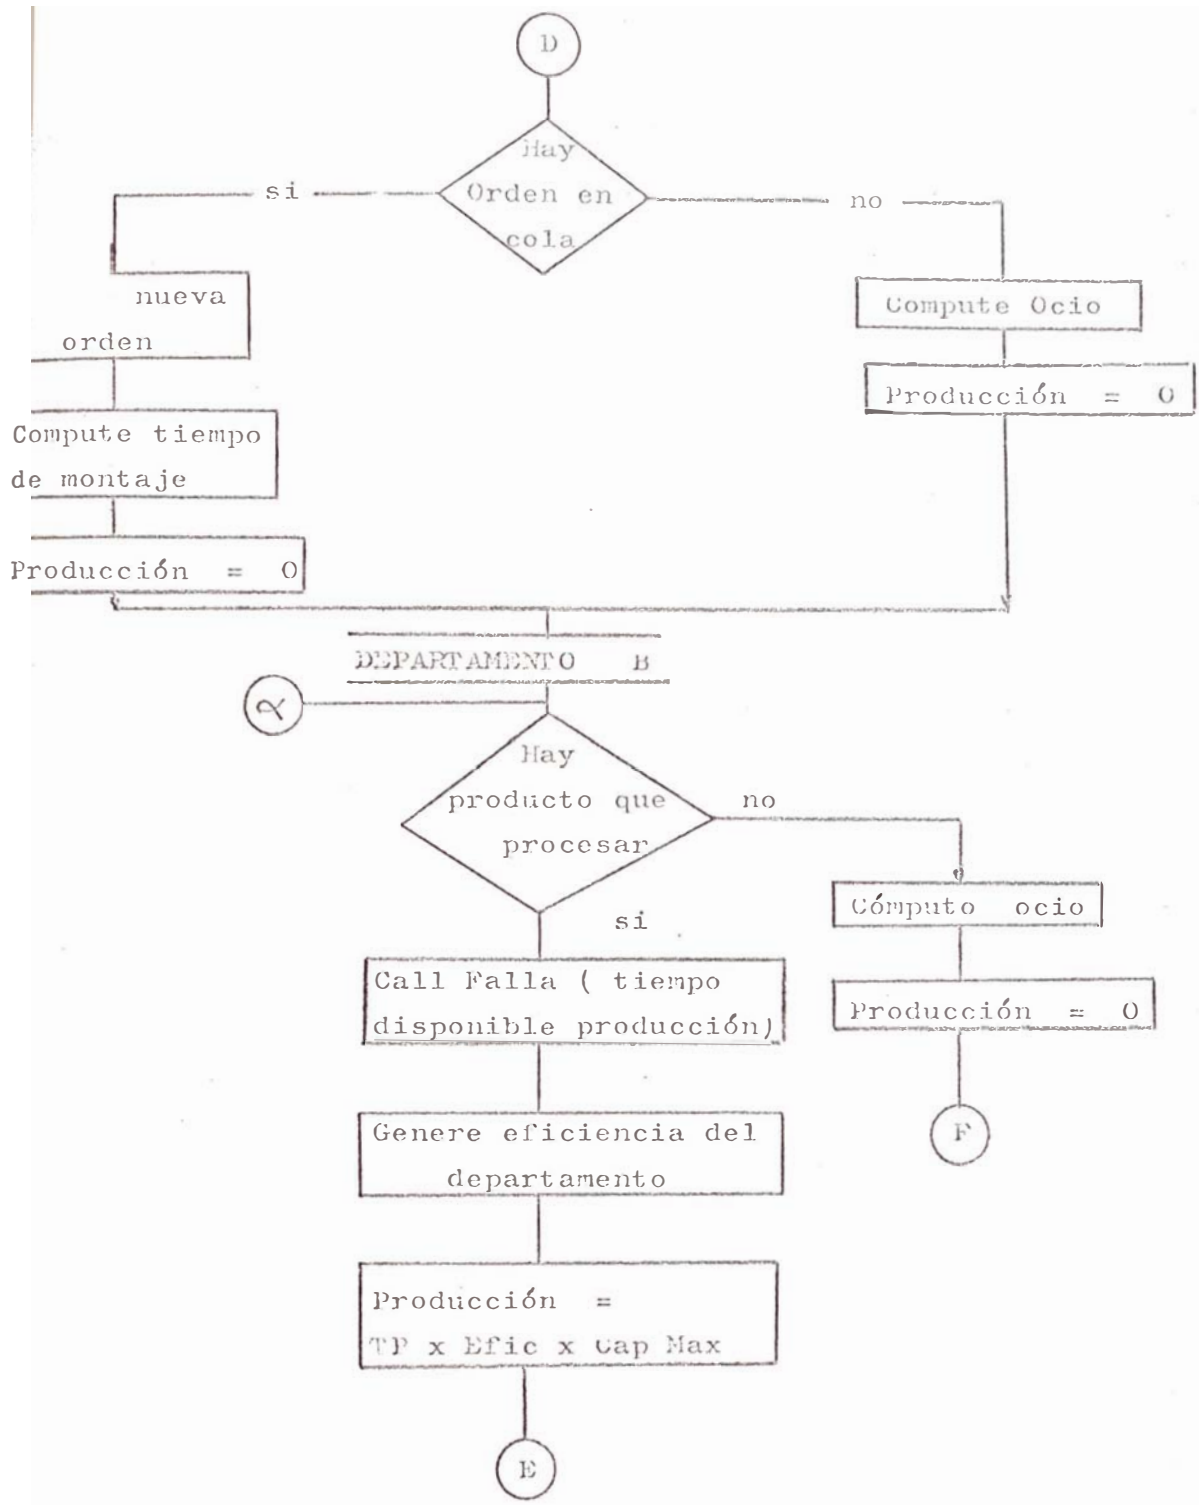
D

Hay Orden en cola

si

no

nueva orden

Compute Ocio

Producción = 0

Compute tiempo de montaje

Producción = 0

DEPARTAMENTO B

$\alpha$

Hay producto que procesar

no

si

Cómputo ocio

Call Falla ( tiempo disponible producción)

Producción = 0

Genere eficiencia del departamento

F

Producción = TP x Efic x Cap Max

E